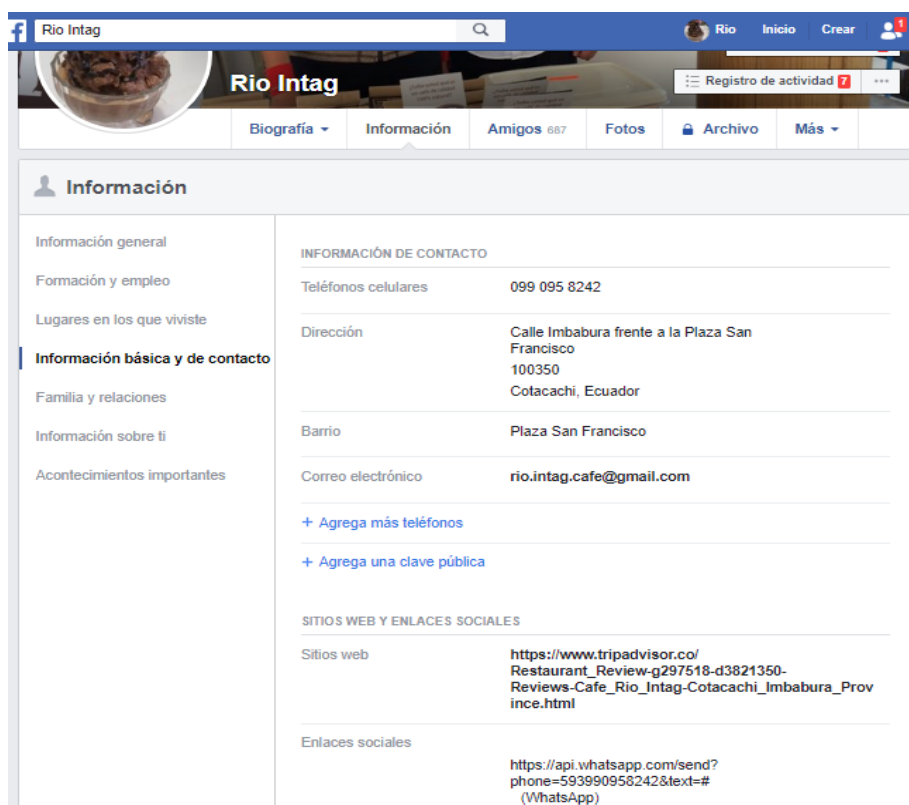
f Rio Intag

Rio Inicio Crear 1

Rio Intag

Registro de actividad 7 ···

Biografía ▾ Información Amigos 687 Fotos Archivo Más ▾

Información

Información general
Formación y empleo
Lugares en los que viviste
Información básica y de contacto
Familia y relaciones
Información sobre ti
Acontecimientos importantes

INFORMACIÓN DE CONTACTO

| | |
|---|---|
| Teléfonos celulares | 099 095 8242 |
| Dirección | Calle Imbabura frente a la Plaza San Francisco<br>100350<br>Cotacachi, Ecuador |
| Barrio | Plaza San Francisco |
| Correo electrónico | rio.intag.cafe@gmail.com |

+ Agrega más teléfonos

+ Agrega una clave pública

SITIOS WEB Y ENLACES SOCIALES

| | |
|---|---|
| Sitios web | https://www.tripadvisor.co/Restaurant_Review-g297518-d3821350-Reviews-Cafe_Rio_Intag-Cotacachi_Imbabura_Province.html |
| Enlaces sociales | https://api.whatsapp.com/send?phone=593990958242&text=#<br>(WhatsApp) |